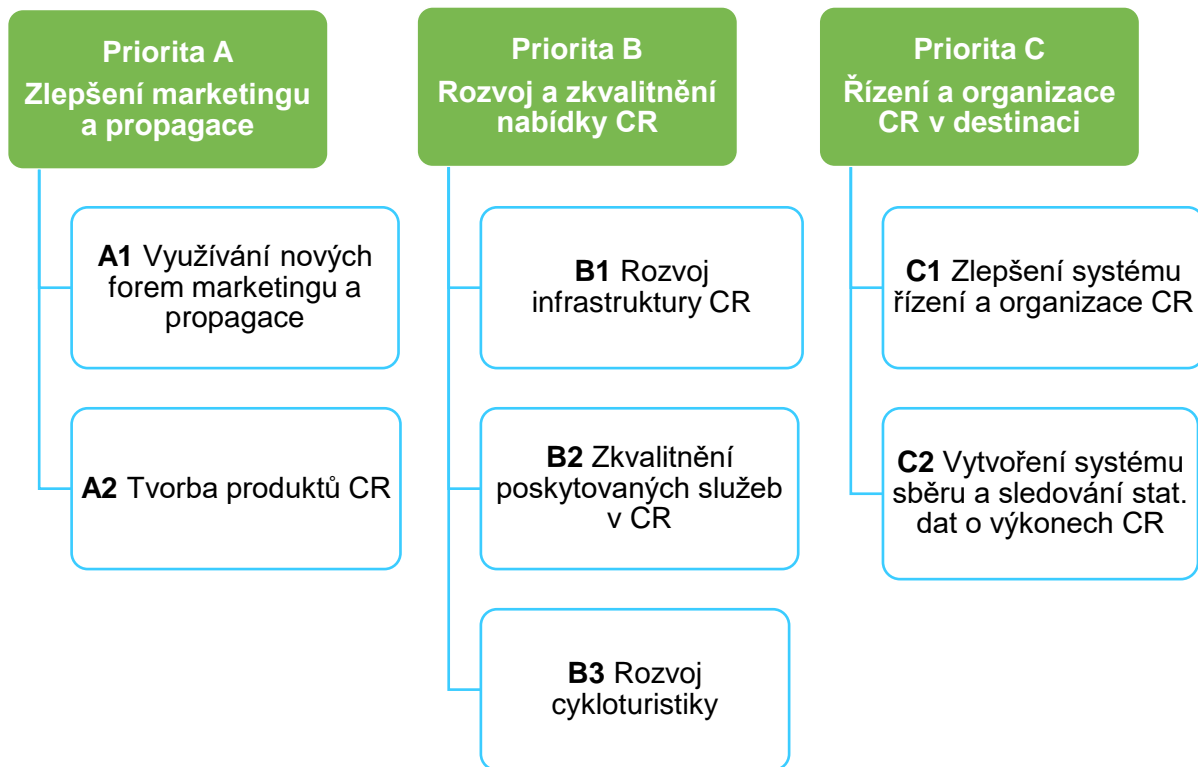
Priorita A
Zlepšení marketingu a propagace

A1 Využívání nových forem marketingu a propagace

A2 Tvorba produktů CR

Priorita B
Rozvoj a zkvalitnění nabídky CR

B1 Rozvoj infrastruktury CR

B2 Zkvalitnění poskytovaných služeb v CR

B3 Rozvoj cykloturistiky

Priorita C
Řízení a organizace CR v destinaci

C1 Zlepšení systému řízení a organizace CR

C2 Vytvoření systému sběru a sledování stat. dat o výkonech CR